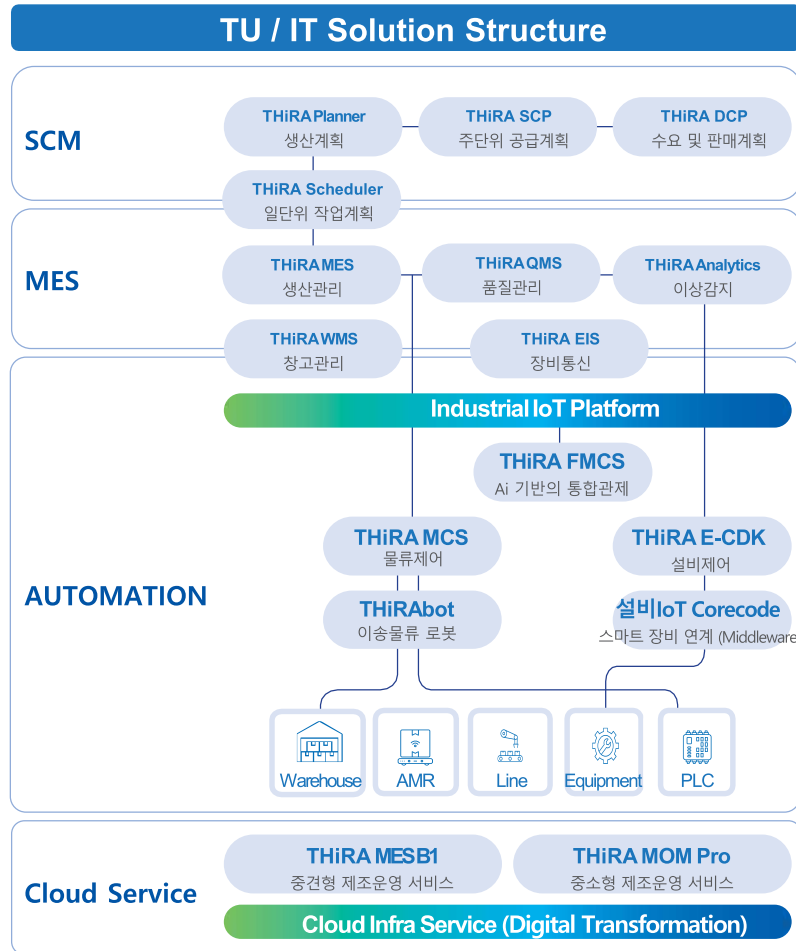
TU / IT Solution Structure

SCM

THiRA Planner
생산계획

THiRA SCP
주단위 공급계획

THiRA DCP
수요 및 판매계획

THiRA Scheduler
일단위 작업계획

MES

THiRA MES
생산관리

THiRA QMS
품질관리

THiRA Analytics
이상감지

THiRA WMS
창고관리

THiRA EIS
장비통신

AUTOMATION

Industrial IoT Platform

THiRA FMCS
Ai 기반의 통합관제

THiRA MCS
물류제어

THiRA E-CDK
설비제어

THiRAbot
이송물류 로봇

설비IoT Corecode
스마트 장비 연계 (Middleware

Warehouse

AMR

Line

Equipment

PLC

Cloud Service

THiRA MES B1
중견형 제조운영 서비스

THiRA MOM Pro
중소형 제조운영 서비스

Cloud Infra Service (Digital Transformation)